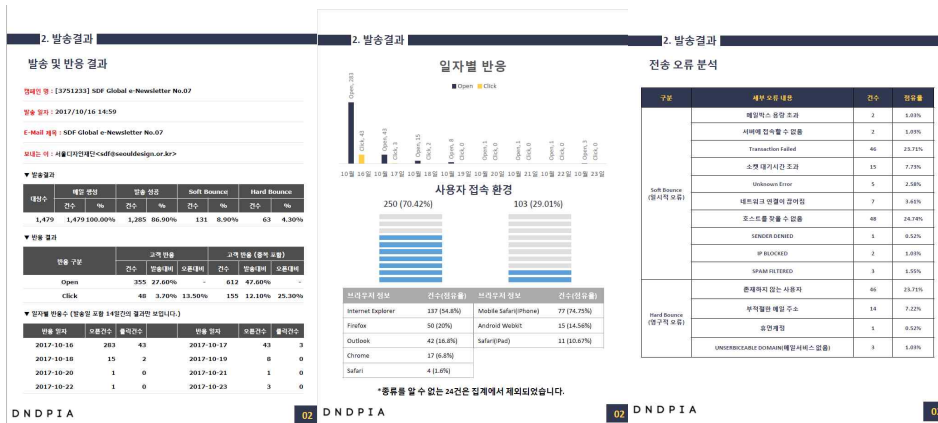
2. 발송결과

발송 및 반응 결과

캠페인 명 : [3751233] SDF Global e-Newsletter No.07

발송 일자 : 2017/10/16 14:59

E-Mail 제목 : SDF Global e-Newsletter No.07

보내는 이 : 서울디자인재단<sdf@seouldesign.or.kr>

▼ 발송결과

| 대상수 | 메일 생성 건수 | 메일 생성 % | 발송 성공 건수 | 발송 성공 % | Soft Bounce 건수 | Soft Bounce % | Hard Bounce 건수 | Hard Bounce % |
|---|---|---|---|---|---|---|---|---|
| 1,479 | 1,479 | 100.00% | 1,285 | 86.90% | 131 | 8.90% | 63 | 4.30% |

▼ 반응 결과

| 반응 구분 | 고객 반응 건수 | 고객 반응 발송대비 | 고객 반응 오픈대비 | 고객 반응 (중복 포함) 건수 | 고객 반응 (중복 포함) 발송대비 | 고객 반응 (중복 포함) 오픈대비 |
|---|---|---|---|---|---|---|
| Open | 355 | 27.60% | - | 612 | 47.60% | - |
| Click | 48 | 3.70% | 13.50% | 155 | 12.10% | 25.30% |

▼ 일자별 반응수 ( 발송일 포함 14일간의 결과만 보입니다.)

| 반응 일자 | 오픈건수 | 클릭건수 | 반응 일자 | 오픈건수 | 클릭건수 |
|---|---|---|---|---|---|
| 2017-10-16 | 283 | 43 | 2017-10-17 | 43 | 3 |
| 2017-10-18 | 15 | 2 | 2017-10-19 | 8 | 0 |
| 2017-10-20 | 1 | 0 | 2017-10-21 | 1 | 0 |
| 2017-10-22 | 1 | 0 | 2017-10-23 | 3 | 0 |

DNDPIA 02

2. 발송결과

일자별 반응

Open Click

Open, 283 Click, 43 Open, 43 Click, 3 Open, 15 Click, 2 Open, 8 Click, 0 Open, 1 Click, 0 Open, 1 Click, 0 Open, 1 Click, 0 Open, 3 Click, 0

10월 16일 10월 17일 10월 18일 10월 19일 10월 20일 10월 21일 10월 22일 10월 23일

사용자 접속 환경

250 (70.42%) 103 (29.01%)

| 브라우저 정보 | 건수(점유율) |
|---|---|
| Internet Explorer | 137 (54.8%) |
| Firefox | 50 (20%) |
| Outlook | 42 (16.8%) |
| Chrome | 17 (6.8%) |
| Safari | 4 (1.6%) |

| 브라우저 정보 | 건수(점유율) |
|---|---|
| Mobile Safari(iPhone) | 77 (74.75%) |
| Android Webkit | 15 (14.56%) |
| Safari(iPad) | 11 (10.67%) |

*종류를 알 수 없는 24건은 집계에서 제외되었습니다.

DNDPIA 02

2. 발송결과

전송 오류 분석

| 구분 | 세부 오류 내용 | 건수 | 점유율 |
|---|---|---|---|
| Soft Bounce (일시적 오류) | 메일박스 용량 초과 | 2 | 1.03% |
| | 서버에 접속할 수 없음 | 2 | 1.03% |
| | Transaction Failed | 46 | 23.71% |
| | 소켓 대기시간 초과 | 15 | 7.73% |
| | Unknown Error | 5 | 2.58% |
| | 네트워크 연결이 끊어짐 | 7 | 3.61% |
| | 호스트를 찾을 수 없음 | 48 | 24.74% |
| | SENDER DENIED | 1 | 0.52% |
| | IP BLOCKED | 2 | 1.03% |
| | SPAM FILTERED | 3 | 1.55% |
| Hard Bounce (영구적 오류) | 존재하지 않는 사용자 | 46 | 23.71% |
| | 부적절한 메일 주소 | 14 | 7.22% |
| | 휴면계정 | 1 | 0.52% |
| | UNSERBICEABLE DOMAIN(메일서비스 없음) | 2 | 1.03% |

DNDPIA 0